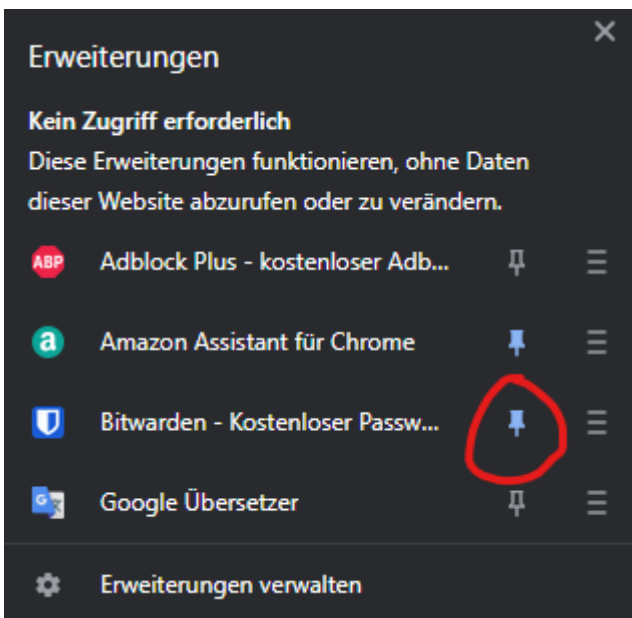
Erweiterungen

Kein Zugriff erforderlich
Diese Erweiterungen funktionieren, ohne Daten dieser Website abzurufen oder zu verändern.

ABP Adblock Plus - kostenloser Adb...

a Amazon Assistant für Chrome

Bitwarden - Kostenloser Passw...

Google Übersetzer

Erweiterungen verwalten